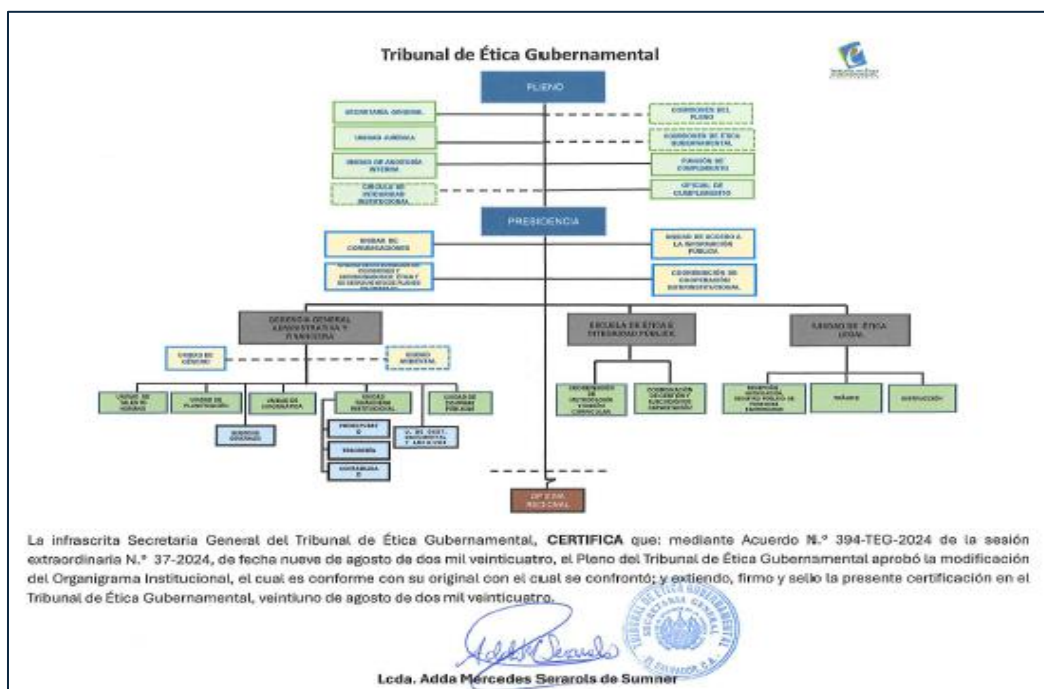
Tribunal de Ética Gubernamental

PLENO

SECRETARÍA GENERAL

UNIDAD JURÍDICA

UNIDAD DE AUDITORÍA INTERNA

CÍRCULO DE INTEGRIDAD INSTITUCIONAL

COMISIONES DEL PLENO

COMISIONES DE ÉTICA GUBERNAMENTAL

FUNCIÓN DE CUMPLIMIENTO

OFICIAL DE CUMPLIMIENTO

PRESIDENCIA

UNIDAD DE COMUNICACIONES

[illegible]

UNIDAD DE ACCESO A LA INFORMACIÓN PÚBLICA

COORDINACIÓN DE COOPERACIÓN INTERINSTITUCIONAL

GERENCIA GENERAL ADMINISTRATIVA Y FINANCIERA

UNIDAD DE GÉNERO

UNIDAD AMBIENTAL

ESCUELA DE ÉTICA E INTEGRIDAD PÚBLICA

UNIDAD DE ÉTICA LEGAL

UNIDAD DE TALENTO HUMANO

UNIDAD DE PLANIFICACIÓN

UNIDAD DE INFORMÁTICA

UNIDAD FINANCIERA INSTITUCIONAL

UNIDAD DE COMPRAS PÚBLICAS

SERVICIOS GENERALES

PRESUPUESTO

TESORERÍA

CONTABILIDAD

U. DE GEST. DOCUMENTAL Y ARCHIVO

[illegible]

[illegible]

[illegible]

TRÁMITE

INSTRUCCIÓN

OFICINA REGIONAL

La infrascrita Secretaria General del Tribunal de Ética Gubernamental, CERTIFICA que: mediante Acuerdo N.° 394-TEG-2024 de la sesión extraordinaria N.° 37-2024, de fecha nueve de agosto de dos mil veinticuatro, el Pleno del Tribunal de Ética Gubernamental aprobó la modificación del Organigrama Institucional, el cual es conforme con su original con el cual se confrontó; y extiendo, firmo y sello la presente certificación en el Tribunal de Ética Gubernamental, veintiuno de agosto de dos mil veinticuatro.

TRIBUNAL DE ÉTICA GUBERNAMENTAL SECRETARÍA GENERAL EL SALVADOR, C.A.

Lcda. Adda Mercedes Serarols de Sumner